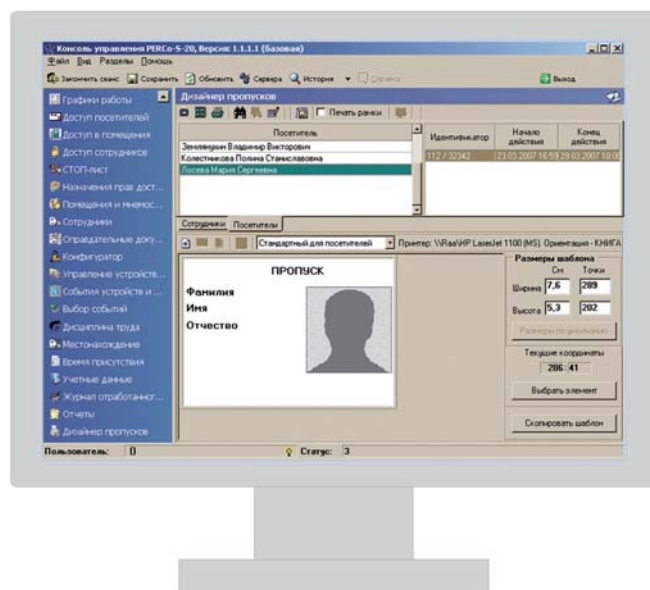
Консоль управления PERCo-S-20, Версия: 1.1.1.1 (базовая)

Файл Вид Разделы Помощь

Завершить сеанс Сохранить Обновить Сервера История Справка Выход

Графики работы
Доступ посетителей
Доступ в помещения
Доступ сотрудников
СТОП-лист
Назначения прав дост...
Помещения и мнемос...
Сотрудники
Справочные доку...
Конфигуратор
Управление устройств...
События устройств и ...
Выбор событий
Дисциплина труда
Местонахождение
Время присутствия
Учетные данные
Журнал отработанног...
Отчеты
Дизайнер пропусков

Дизайнер пропусков

Печать рамки

| Посетитель |
|---|
| Землянухин Владимир Викторович |
| Колесникова Полина Станиславовна |
| Лосева Мария Сергеевна |

| Идентификатор | Начало действия | Конец действия |
|---|---|---|
| 112 / 32242 | 23.02.2007 16:59 | 29.03.2007 10:0 |

Сотрудники Посетители

Стандартный для посетителей Принтер: \\Raa\HP LaserJet 1100 (MS) Ориентация - КНИГА

ПРОПУСК
Фамилия
Имя
Отчество

Размеры шаблона
См Точки
Ширина 7,6 289
Высота 5,3 202
Размеры по умолчанию
Текущие координаты
286 : 41
Выбрать элемент
Скопировать шаблон

Пользователь: 0 Статус: 3